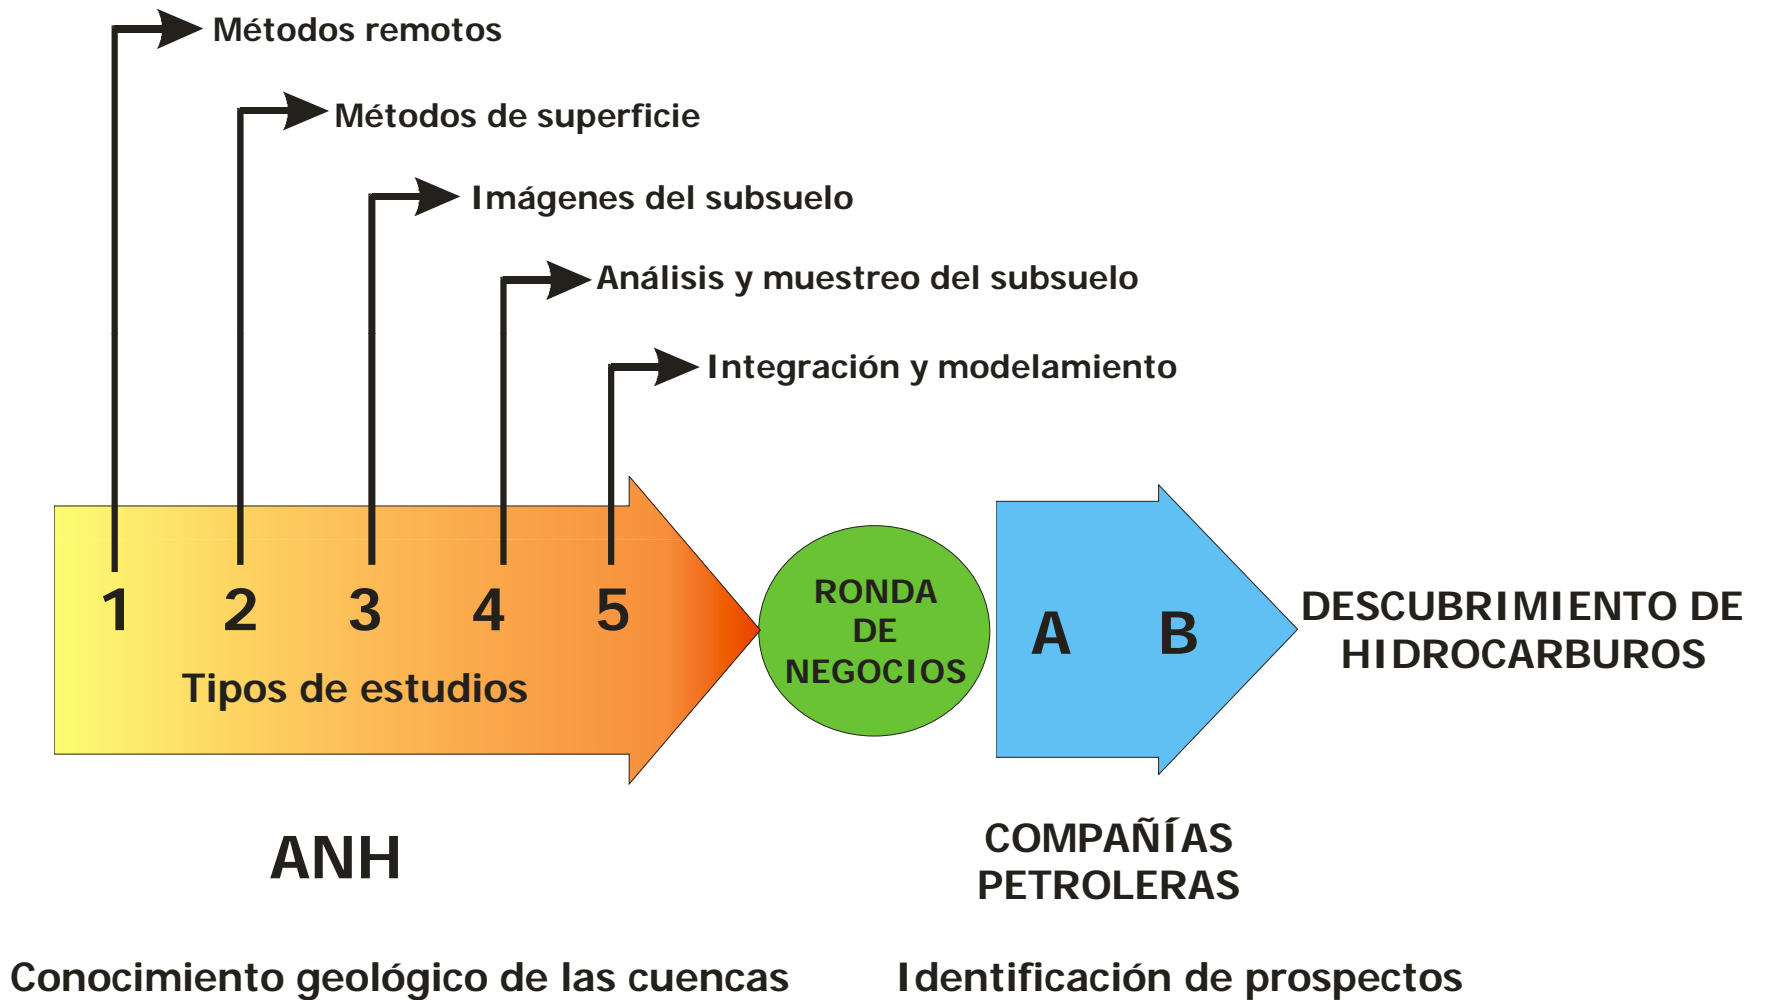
Métodos remotos

Métodos de superficie

Imágenes del subsuelo

Análisis y muestreo del subsuelo

Integración y modelamiento

1 2 3 4 5

Tipos de estudios

RONDA DE NEGOCIOS

A B

DESCUBRIMIENTO DE HIDROCARBUROS

ANH

COMPAÑÍAS PETROLERAS

Conocimiento geológico de las cuencas

Identificación de prospectos